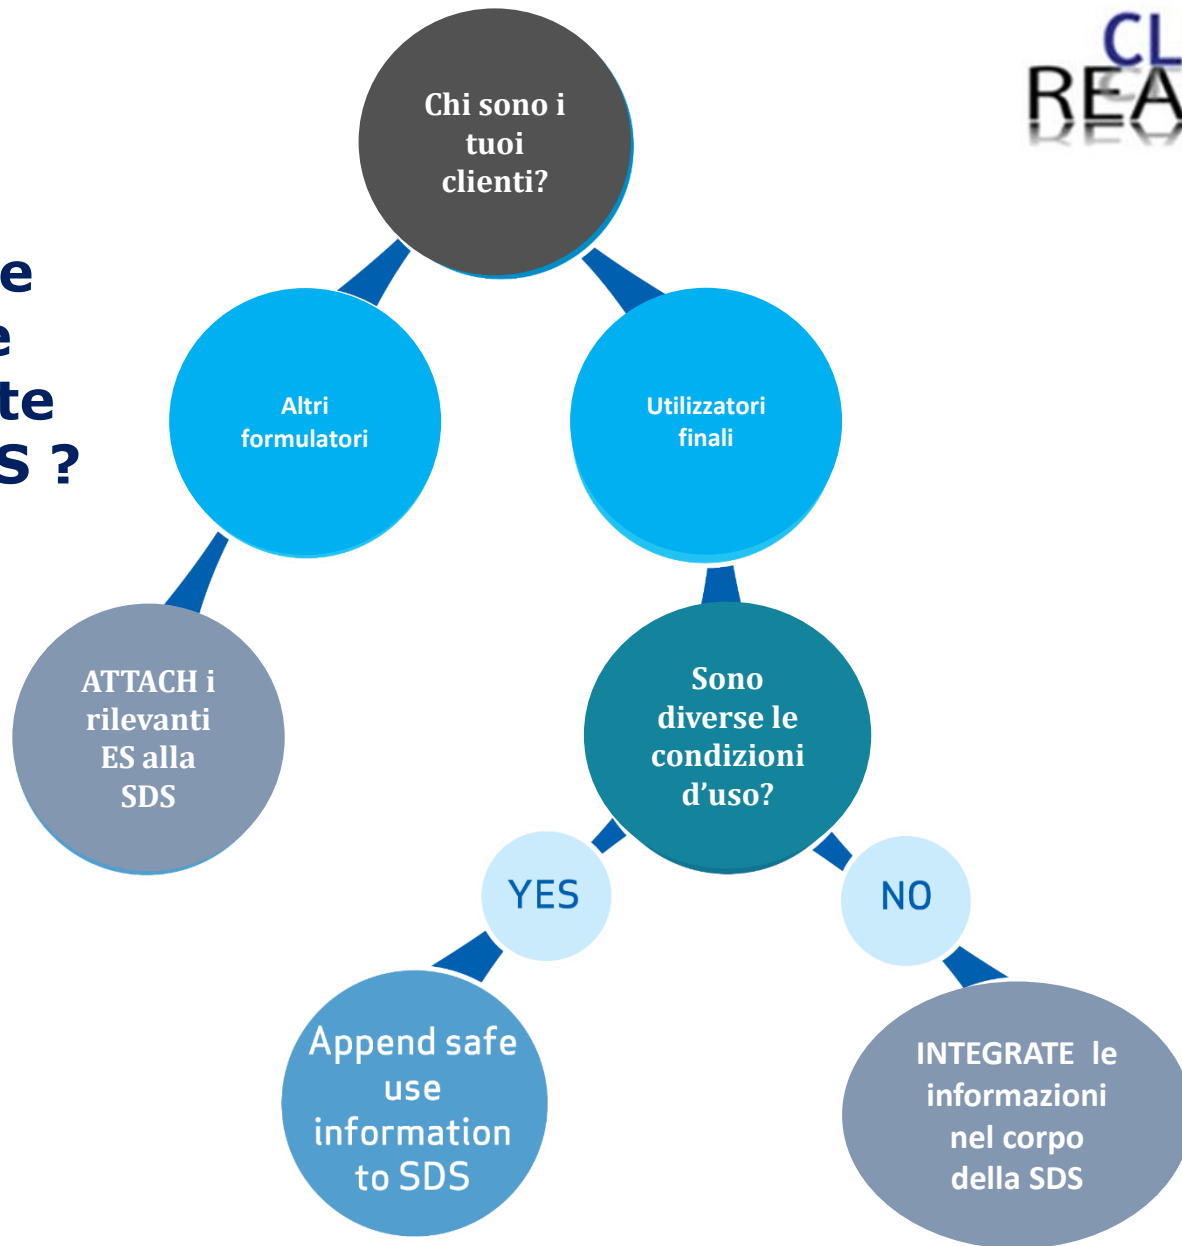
e
e
te
S ?

CL
REA

Chi sono i tuoi clienti?

Altri formulatori

Utilizzatori finali

ATTACH i rilevanti ES alla SDS

Sono diverse le condizioni d'uso?

YES

NO

Append safe use information to SDS

INTEGRATE le informazioni nel corpo della SDS